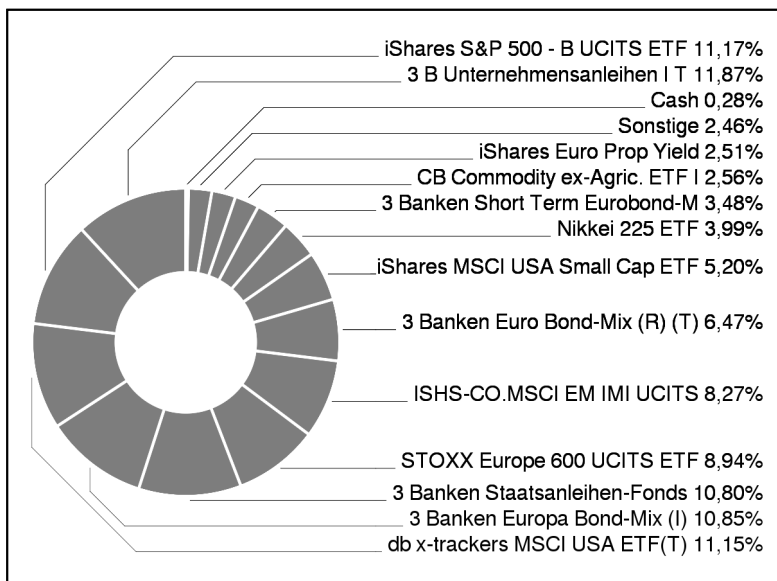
iShares S&P 500 - B UCITS ETF 11,17%
3 B Unternehmensanleihen I T 11,87%
Cash 0,28%
Sonstige 2,46%
iShares Euro Prop Yield 2,51%
CB Commodity ex-Agric. ETF I 2,56%
3 Banken Short Term Eurobond-M 3,48%
Nikkei 225 ETF 3,99%
iShares MSCI USA Small Cap ETF 5,20%
3 Banken Euro Bond-Mix (R) (T) 6,47%
ISHS-CO.MSCI EM IMI UCITS 8,27%
STOXX Europe 600 UCITS ETF 8,94%
3 Banken Staatsanleihen-Fonds 10,80%
3 Banken Europa Bond-Mix (I) 10,85%
db x-trackers MSCI USA ETF(T) 11,15%